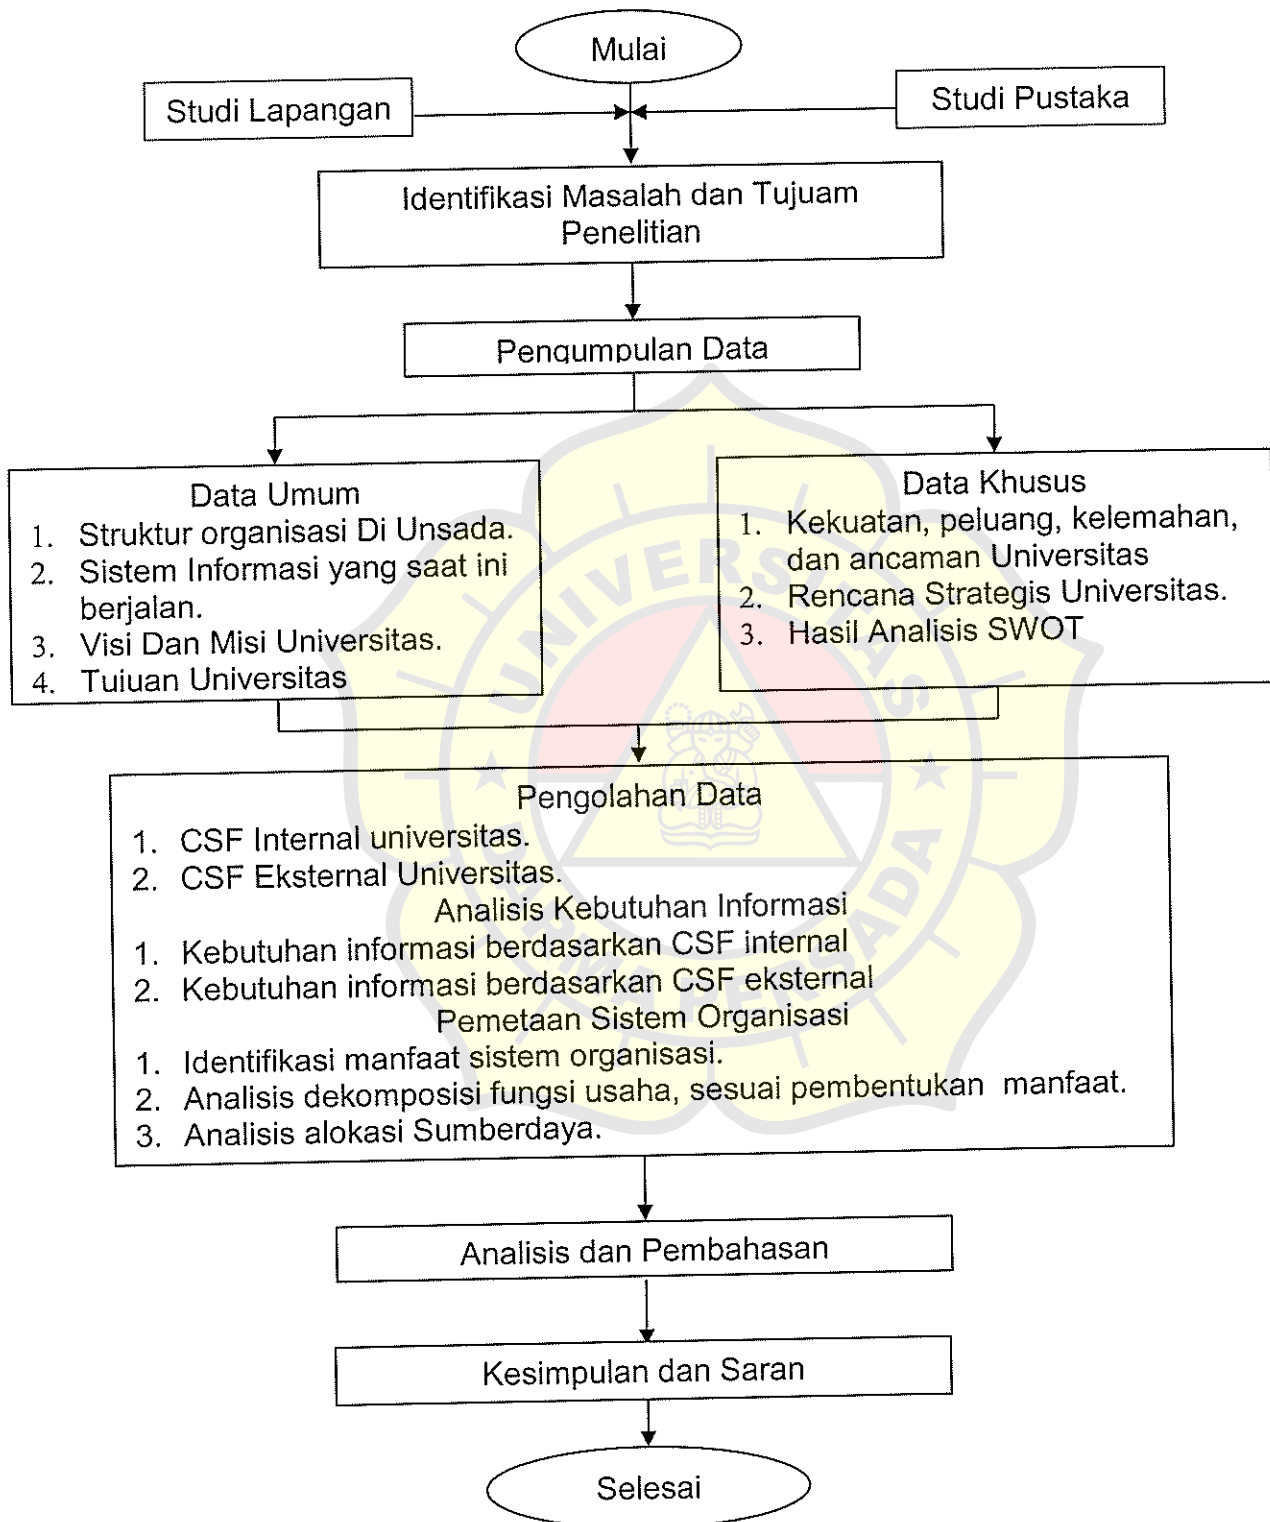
Mulai

Studi Lapangan

Studi Pustaka

Identifikasi Masalah dan Tujuam Penelitian

Pengumpulan Data

Data Umum
1. Struktur organisasi Di Unsada.
2. Sistem Informasi yang saat ini berjalan.
3. Visi Dan Misi Universitas.
4. Tujuan Universitas

Data Khusus
1. Kekuatan, peluang, kelemahan, dan ancaman Universitas
2. Rencana Strategis Universitas.
3. Hasil Analisis SWOT

Pengolahan Data
1. CSF Internal universitas.
2. CSF Eksternal Universitas.
Analisis Kebutuhan Informasi
1. Kebutuhan informasi berdasarkan CSF internal
2. Kebutuhan informasi berdasarkan CSF eksternal
Pemetaan Sistem Organisasi
1. Identifikasi manfaat sistem organisasi.
2. Analisis dekomposisi fungsi usaha, sesuai pembentukan manfaat.
3. Analisis alokasi Sumberdaya.

Analisis dan Pembahasan

Kesimpulan dan Saran

Selesai